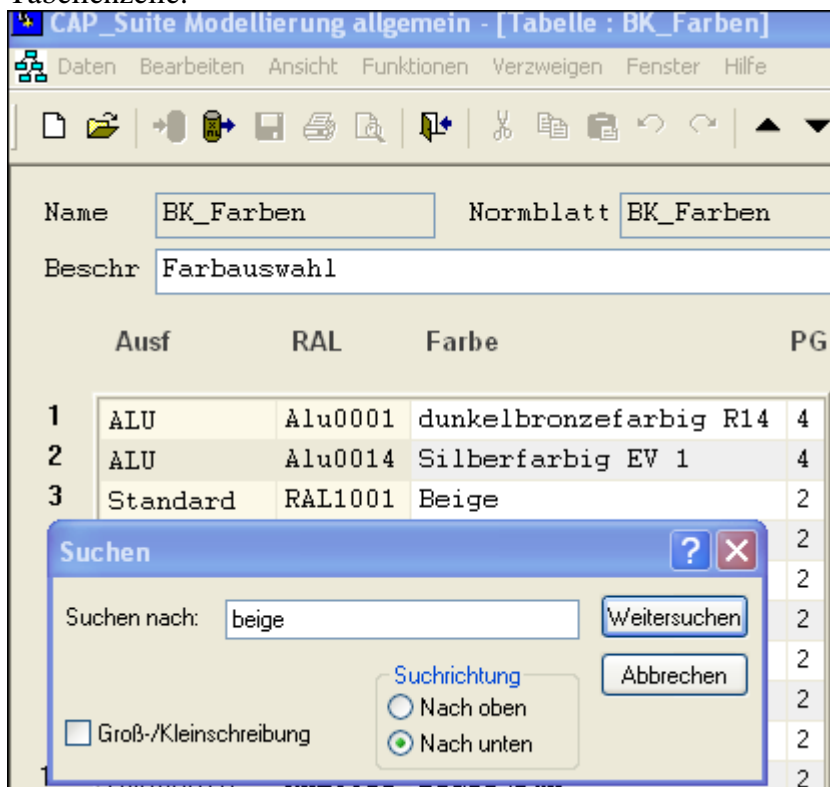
Tabellenzeile.

CAP_Suite Modellierung allgemein - [Tabelle : BK_Farben]

Daten Bearbeiten Ansicht Funktionen Verzweigen Fenster Hilfe

Name BK_Farben Normblatt BK_Farben

Beschr Farbauswahl

| | Ausf | RAL | Farbe | PG |
|---|---|---|---|---|
| 1 | ALU | Alu0001 | dunkelbronzefarbig R14 | 4 |
| 2 | ALU | Alu0014 | Silberfarbig EV 1 | 4 |
| 3 | Standard | RAL1001 | Beige | 2 |
| | | | | 2 |
| | | | | 2 |
| | | | | 2 |
| | | | | 2 |
| | | | | 2 |
| | | | | 2 |
| 1 | | | | 2 |

Suchen

Suchen nach: beige

Weitersuchen

Abbrechen

Suchrichtung

Nach oben

Nach unten

Groß-/Kleinschreibung